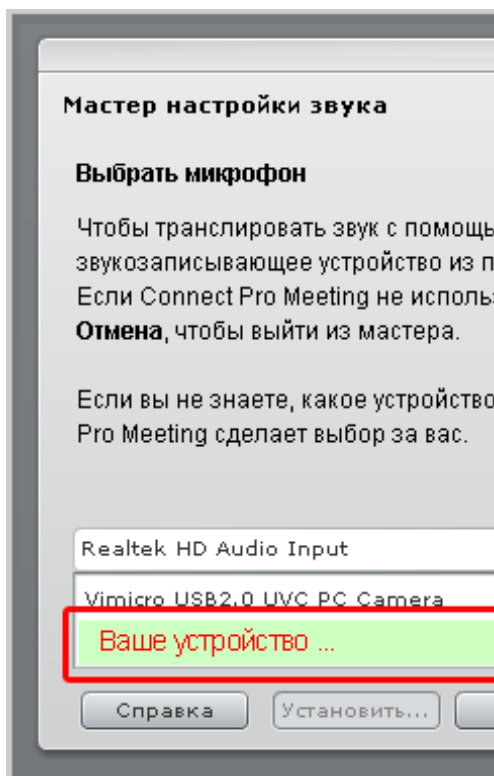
Мастер настройки звука

Выбрать микфофон

Чтобы транслировать звук с помощь звукозаписывающее устройство из п Если Connect Pro Meeting не исполь **Отмена**, чтобы выйти из мастера.

Если вы не знаете, какое устройство Pro Meeting сделает выбор за вас.

Realtek HD Audio Input

Vimicro USB2.0 UVC PC Camera

Ваше устройство ...

Справка

Установить...